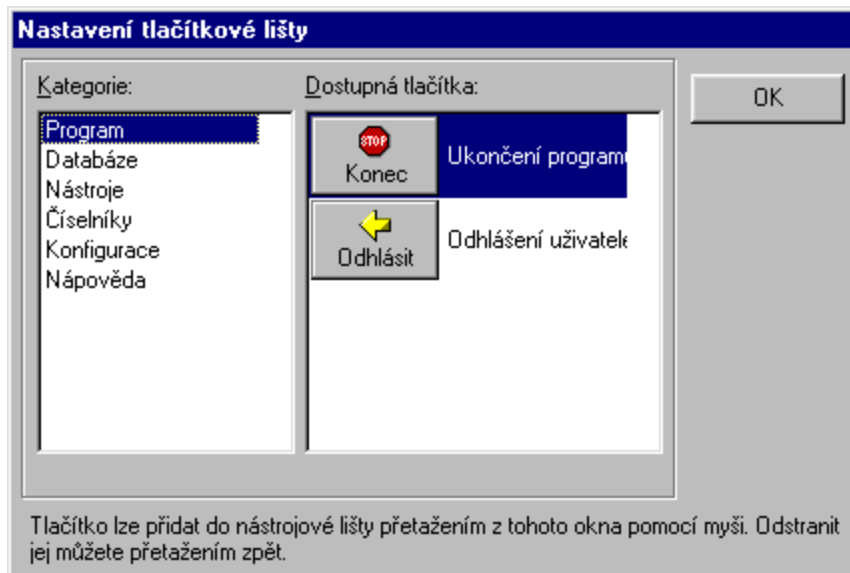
Nastavení tlačítkové lišty

Kategorie:

Program
Databáze
Nástroje
Číselníky
Konfigurace
Nápověda

Dostupná tlačítka:

STOP
Konec
Ukončení programu

Odhlásit
Odhlášení uživatele

OK

Tlačítko lze přidat do nástrojové lišty přetažením z tohoto okna pomocí myši. Odstranit jej můžete přetažením zpět.